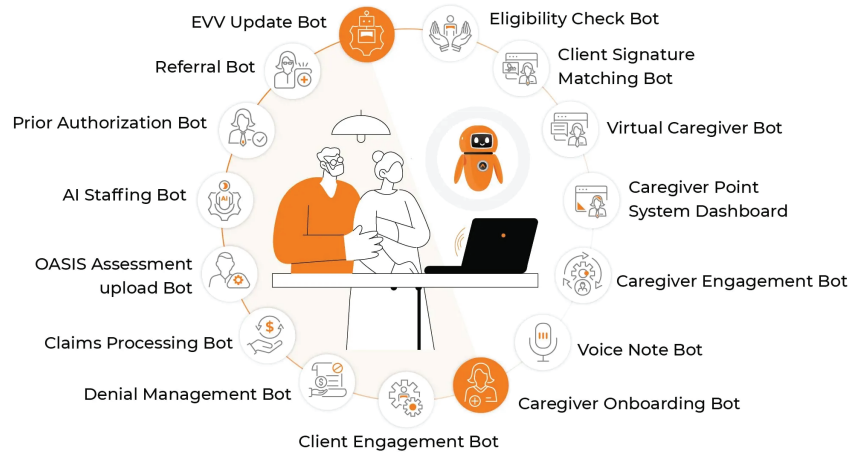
EVV Update Bot

Eligibility Check Bot

Referral Bot

Client Signature Matching Bot

Prior Authorization Bot

Virtual Caregiver Bot

AI Staffing Bot

Caregiver Point System Dashboard

OASIS Assessment upload Bot

Caregiver Engagement Bot

Claims Processing Bot

Voice Note Bot

Denial Management Bot

Caregiver Onboarding Bot

Client Engagement Bot